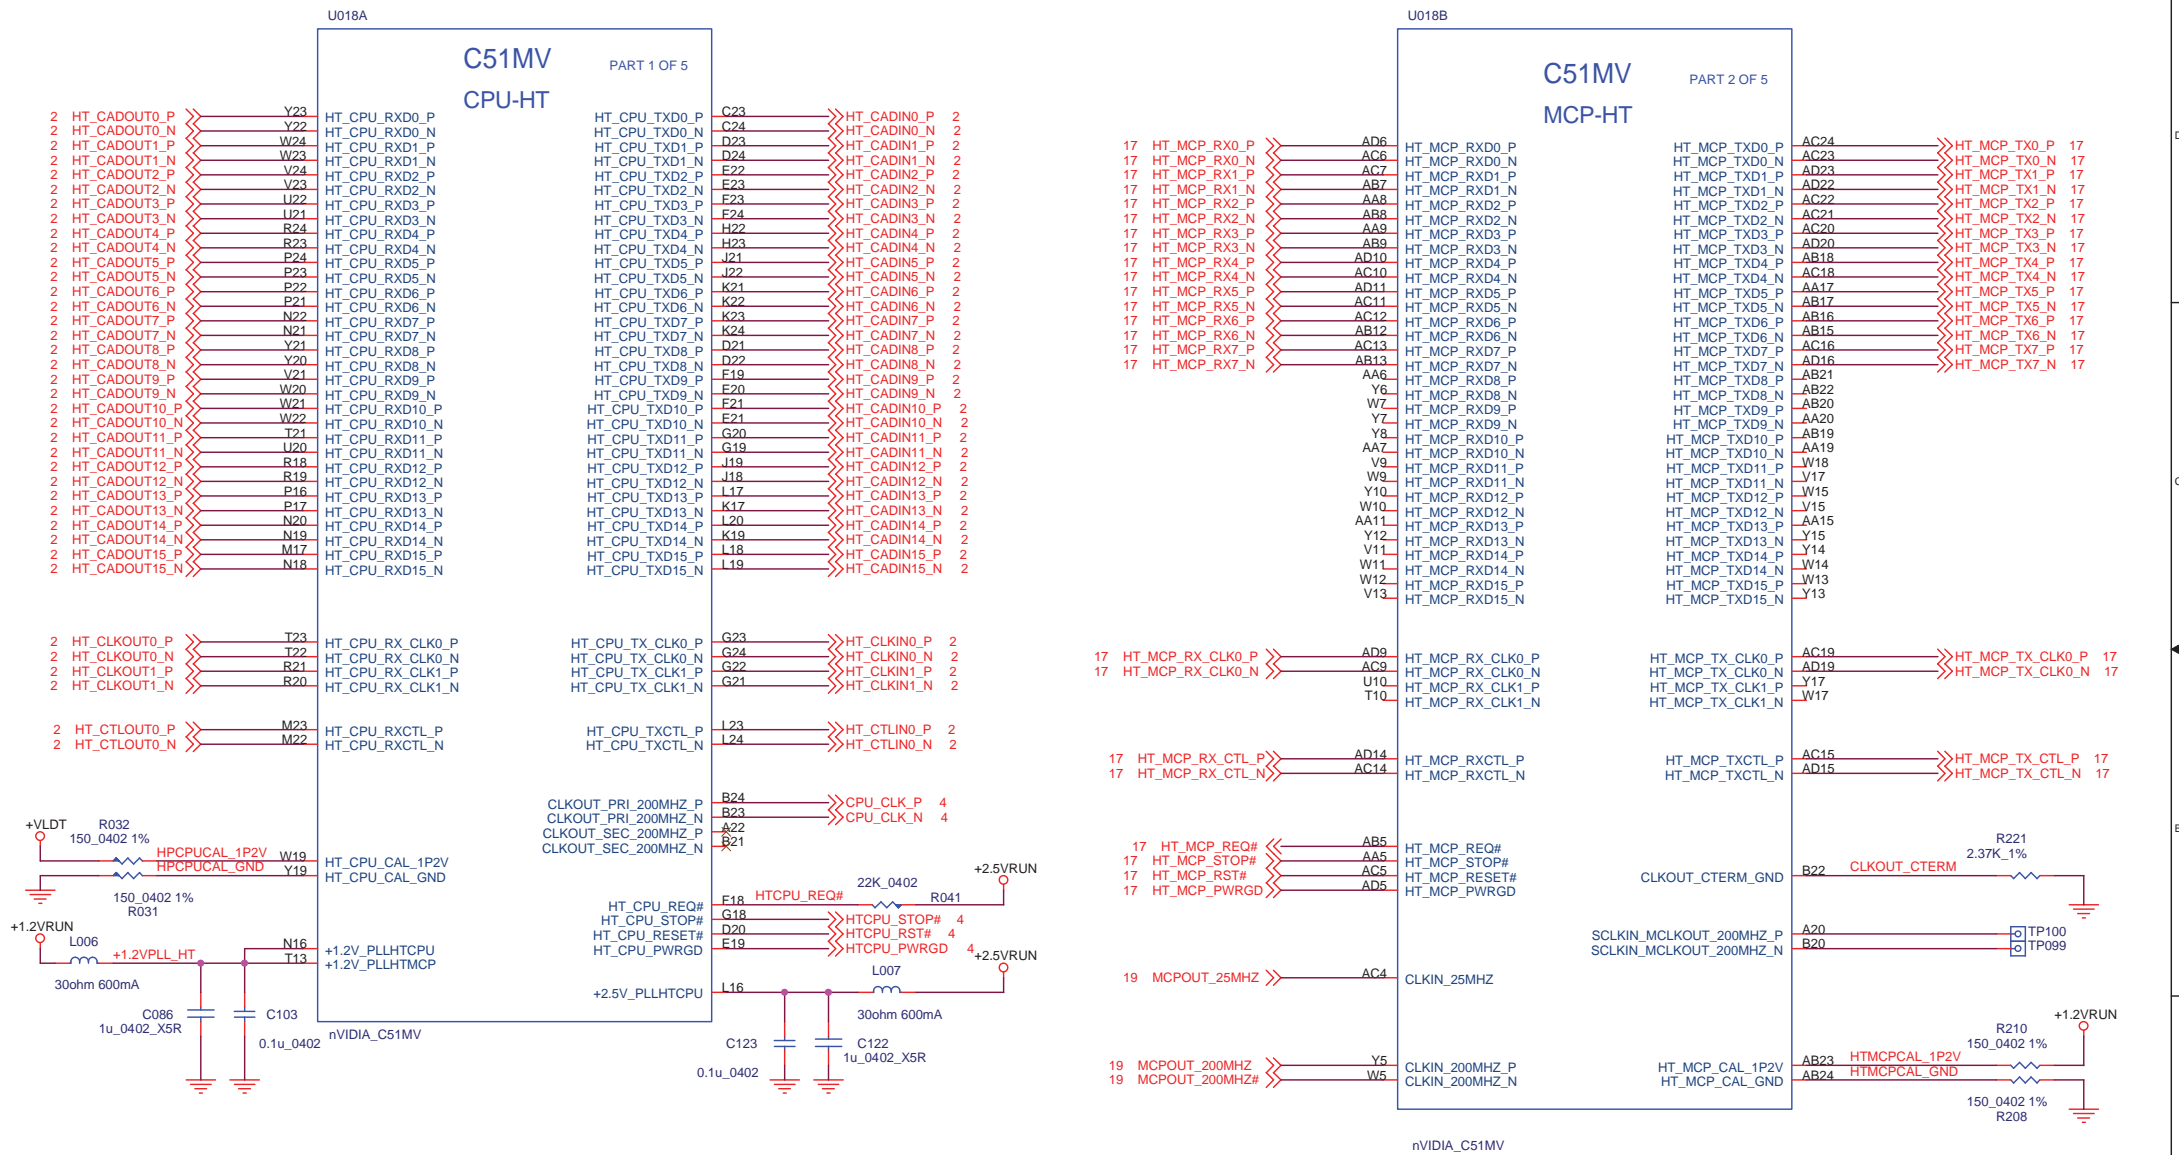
U018A

C51MV PART 1 OF 5

CPU-HT

2 HT_CADOUT0_P Y23 HT_CPU_RXD0_P
2 HT_CADOUT0_N Y22 HT_CPU_RXD0_N
2 HT_CADOUT1_P W24 HT_CPU_RXD1_P
2 HT_CADOUT1_N W23 HT_CPU_RXD1_N
2 HT_CADOUT2_P V24 HT_CPU_RXD2_P
2 HT_CADOUT2_N V23 HT_CPU_RXD2_N
2 HT_CADOUT3_P U22 HT_CPU_RXD3_P
2 HT_CADOUT3_N U21 HT_CPU_RXD3_N
2 HT_CADOUT4_P R24 HT_CPU_RXD4_P
2 HT_CADOUT4_N R23 HT_CPU_RXD4_N
2 HT_CADOUT5_P P24 HT_CPU_RXD5_P
2 HT_CADOUT5_N P23 HT_CPU_RXD5_N
2 HT_CADOUT6_P P22 HT_CPU_RXD6_P
2 HT_CADOUT6_N P21 HT_CPU_RXD6_N
2 HT_CADOUT7_P N22 HT_CPU_RXD7_P
2 HT_CADOUT7_N N21 HT_CPU_RXD7_N
2 HT_CADOUT8_P Y21 HT_CPU_RXD8_P
2 HT_CADOUT8_N Y20 HT_CPU_RXD8_N
2 HT_CADOUT9_P V21 HT_CPU_RXD9_P
2 HT_CADOUT9_N W20 HT_CPU_RXD9_N
2 HT_CADOUT10_P W21 HT_CPU_RXD10_P
2 HT_CADOUT10_N W22 HT_CPU_RXD10_N
2 HT_CADOUT11_P T21 HT_CPU_RXD11_P
2 HT_CADOUT11_N U20 HT_CPU_RXD11_N
2 HT_CADOUT12_P R18 HT_CPU_RXD12_P
2 HT_CADOUT12_N R19 HT_CPU_RXD12_N
2 HT_CADOUT13_P P16 HT_CPU_RXD13_P
2 HT_CADOUT13_N P17 HT_CPU_RXD13_N
2 HT_CADOUT14_P N20 HT_CPU_RXD14_P
2 HT_CADOUT14_N N19 HT_CPU_RXD14_N
2 HT_CADOUT15_P M17 HT_CPU_RXD15_P
2 HT_CADOUT15_N N18 HT_CPU_RXD15_N

HT_CPU_TXD0_P C23 HT_CADIN0_P 2
HT_CPU_TXD0_N C24 HT_CADIN0_N 2
HT_CPU_TXD1_P D23 HT_CADIN1_P 2
HT_CPU_TXD1_N D24 HT_CADIN1_N 2
HT_CPU_TXD2_P E22 HT_CADIN2_P 2
HT_CPU_TXD2_N E23 HT_CADIN2_N 2
HT_CPU_TXD3_P F23 HT_CADIN3_P 2
HT_CPU_TXD3_N F24 HT_CADIN3_N 2
HT_CPU_TXD4_P H22 HT_CADIN4_P 2
HT_CPU_TXD4_N H23 HT_CADIN4_N 2
HT_CPU_TXD5_P J21 HT_CADIN5_P 2
HT_CPU_TXD5_N J22 HT_CADIN5_N 2
HT_CPU_TXD6_P K21 HT_CADIN6_P 2
HT_CPU_TXD6_N K22 HT_CADIN6_N 2
HT_CPU_TXD7_P K23 HT_CADIN7_P 2
HT_CPU_TXD7_N K24 HT_CADIN7_N 2
HT_CPU_TXD8_P D21 HT_CADIN8_P 2
HT_CPU_TXD8_N D22 HT_CADIN8_N 2
HT_CPU_TXD9_P F19 HT_CADIN9_P 2
HT_CPU_TXD9_N F20 HT_CADIN9_N 2
HT_CPU_TXD10_P F21 HT_CADIN10_P 2
HT_CPU_TXD10_N E21 HT_CADIN10_N 2
HT_CPU_TXD11_P G20 HT_CADIN11_P 2
HT_CPU_TXD11_N G19 HT_CADIN11_N 2
HT_CPU_TXD12_P J19 HT_CADIN12_P 2
HT_CPU_TXD12_N J18 HT_CADIN12_N 2
HT_CPU_TXD13_P L17 HT_CADIN13_P 2
HT_CPU_TXD13_N K17 HT_CADIN13_N 2
HT_CPU_TXD14_P L20 HT_CADIN14_P 2
HT_CPU_TXD14_N K19 HT_CADIN14_N 2
HT_CPU_TXD15_P L18 HT_CADIN15_P 2
HT_CPU_TXD15_N L19 HT_CADIN15_N 2

2 HT_CLKOUT0_P T23 HT_CPU_RX_CLK0_P
2 HT_CLKOUT0_N T22 HT_CPU_RX_CLK0_N
2 HT_CLKOUT1_P R21 HT_CPU_RX_CLK1_P
2 HT_CLKOUT1_N R20 HT_CPU_RX_CLK1_N

HT_CPU_TX_CLK0_P G23 HT_CLKIN0_P 2
HT_CPU_TX_CLK0_N G24 HT_CLKIN0_N 2
HT_CPU_TX_CLK1_P G22 HT_CLKIN1_P 2
HT_CPU_TX_CLK1_N G21 HT_CLKIN1_N 2

2 HT_CTLOUT0_P M23 HT_CPU_RXCTL_P
2 HT_CTLOUT0_N M22 HT_CPU_RXCTL_N

HT_CPU_TXCTL_P L23 HT_CTLIN0_P 2
HT_CPU_TXCTL_N L24 HT_CTLIN0_N 2

CLKOUT_PRI_200MHZ_P B24 CPU_CLK_P 4
CLKOUT_PRI_200MHZ_N B23 CPU_CLK_N 4
CLKOUT_SEC_200MHZ_P A22
CLKOUT_SEC_200MHZ_N B21

+VLDT R032 150_0402 1%
HPCPUCAL_1P2V W19 HT_CPU_CAL_1P2V
HPCPUCAL_GND Y19 HT_CPU_CAL_GND
150_0402 1% R031

HT_CPU_REQ# F18 HTCPU_REQ# 22K_0402 R041 +2.5VRUN
HT_CPU_STOP# G18 HTCPU_STOP# 4
HT_CPU_RESET# D20 HTCPU_RST# 4
HT_CPU_PWRGD E19 HTCPU_PWRGD 4 +2.5VRUN

+1.2VRUN L006 +1.2VPLL_HT N16 +1.2V_PLLHTCPU
T13 +1.2V_PLLHTMCP
30ohm 600mA

+2.5V_PLLHTCPU L16 L007
30ohm 600mA

C086 1u_0402_X5R C103 0.1u_0402
nVIDIA_C51MV
C123 0.1u_0402 C122 1u_0402_X5R

U018B

C51MV PART 2 OF 5

MCP-HT

17 HT_MCP_RX0_P AD6 HT_MCP_RXD0_P
17 HT_MCP_RX0_N AC6 HT_MCP_RXD0_N
17 HT_MCP_RX1_P AC7 HT_MCP_RXD1_P
17 HT_MCP_RX1_N AB7 HT_MCP_RXD1_N
17 HT_MCP_RX2_P AA8 HT_MCP_RXD2_P
17 HT_MCP_RX2_N AB8 HT_MCP_RXD2_N
17 HT_MCP_RX3_P AA9 HT_MCP_RXD3_P
17 HT_MCP_RX3_N AB9 HT_MCP_RXD3_N
17 HT_MCP_RX4_P AD10 HT_MCP_RXD4_P
17 HT_MCP_RX4_N AC10 HT_MCP_RXD4_N
17 HT_MCP_RX5_P AD11 HT_MCP_RXD5_P
17 HT_MCP_RX5_N AC11 HT_MCP_RXD5_N
17 HT_MCP_RX6_P AC12 HT_MCP_RXD6_P
17 HT_MCP_RX6_N AB12 HT_MCP_RXD6_N
17 HT_MCP_RX7_P AC13 HT_MCP_RXD7_P
17 HT_MCP_RX7_N AB13 HT_MCP_RXD7_N
AA6 HT_MCP_RXD8_P
Y6 HT_MCP_RXD8_N
W7 HT_MCP_RXD9_P
Y7 HT_MCP_RXD9_N
Y8 HT_MCP_RXD10_P
AA7 HT_MCP_RXD10_N
V9 HT_MCP_RXD11_P
W9 HT_MCP_RXD11_N
Y10 HT_MCP_RXD12_P
W10 HT_MCP_RXD12_N
AA11 HT_MCP_RXD13_P
Y12 HT_MCP_RXD13_N
V11 HT_MCP_RXD14_P
W11 HT_MCP_RXD14_N
W12 HT_MCP_RXD15_P
V13 HT_MCP_RXD15_N

HT_MCP_TXD0_P AC24 HT_MCP_TX0_P 17
HT_MCP_TXD0_N AC23 HT_MCP_TX0_N 17
HT_MCP_TXD1_P AD23 HT_MCP_TX1_P 17
HT_MCP_TXD1_N AD22 HT_MCP_TX1_N 17
HT_MCP_TXD2_P AC22 HT_MCP_TX2_P 17
HT_MCP_TXD2_N AC21 HT_MCP_TX2_N 17
HT_MCP_TXD3_P AC20 HT_MCP_TX3_P 17
HT_MCP_TXD3_N AD20 HT_MCP_TX3_N 17
HT_MCP_TXD4_P AB18 HT_MCP_TX4_P 17
HT_MCP_TXD4_N AC18 HT_MCP_TX4_N 17
HT_MCP_TXD5_P AA17 HT_MCP_TX5_P 17
HT_MCP_TXD5_N AB17 HT_MCP_TX5_N 17
HT_MCP_TXD6_P AB16 HT_MCP_TX6_P 17
HT_MCP_TXD6_N AB15 HT_MCP_TX6_N 17
HT_MCP_TXD7_P AC16 HT_MCP_TX7_P 17
HT_MCP_TXD7_N AD16 HT_MCP_TX7_N 17
HT_MCP_TXD8_P AB21
HT_MCP_TXD8_N AB22
HT_MCP_TXD9_P AB20
HT_MCP_TXD9_N AA20
HT_MCP_TXD10_P AB19
HT_MCP_TXD10_N AA19
HT_MCP_TXD11_P W18
HT_MCP_TXD11_N V17
HT_MCP_TXD12_P W15
HT_MCP_TXD12_N V15
HT_MCP_TXD13_P AA15
HT_MCP_TXD13_N Y15
HT_MCP_TXD14_P Y14
HT_MCP_TXD14_N W14
HT_MCP_TXD15_P W13
HT_MCP_TXD15_N Y13

17 HT_MCP_RX_CLK0_P AD9 HT_MCP_RX_CLK0_P
17 HT_MCP_RX_CLK0_N AC9 HT_MCP_RX_CLK0_N
U10 HT_MCP_RX_CLK1_P
T10 HT_MCP_RX_CLK1_N

HT_MCP_TX_CLK0_P AC19 HT_MCP_TX_CLK0_P 17
HT_MCP_TX_CLK0_N AD19 HT_MCP_TX_CLK0_N 17
HT_MCP_TX_CLK1_P Y17
HT_MCP_TX_CLK1_N W17

17 HT_MCP_RX_CTL_P AD14 HT_MCP_RXCTL_P
17 HT_MCP_RX_CTL_N AC14 HT_MCP_RXCTL_N

HT_MCP_TXCTL_P AC15 HT_MCP_TX_CTL_P 17
HT_MCP_TXCTL_N AD15 HT_MCP_TX_CTL_N 17

17 HT_MCP_REQ# AB5 HT_MCP_REQ#
17 HT_MCP_STOP# AA5 HT_MCP_STOP#
17 HT_MCP_RST# AC5 HT_MCP_RESET#
17 HT_MCP_PWRGD AD5 HT_MCP_PWRGD

R221 2.37K_1%
CLKOUT_CTERM_GND B22 CLKOUT_CTERM

SCLKIN_MCLKOUT_200MHZ_P A20 TP100
SCLKIN_MCLKOUT_200MHZ_N B20 TP099

19 MCPOUT_25MHZ AC4 CLKIN_25MHZ

+1.2VRUN
R210 150_0402 1%
19 MCPOUT_200MHZ Y5 CLKIN_200MHZ_P
19 MCPOUT_200MHZ# W5 CLKIN_200MHZ_N
HT_MCP_CAL_1P2V AB23 HTMCPCAL_1P2V
HT_MCP_CAL_GND AB24 HTMCPCAL_GND
150_0402 1% R208

nVIDIA_C51MV